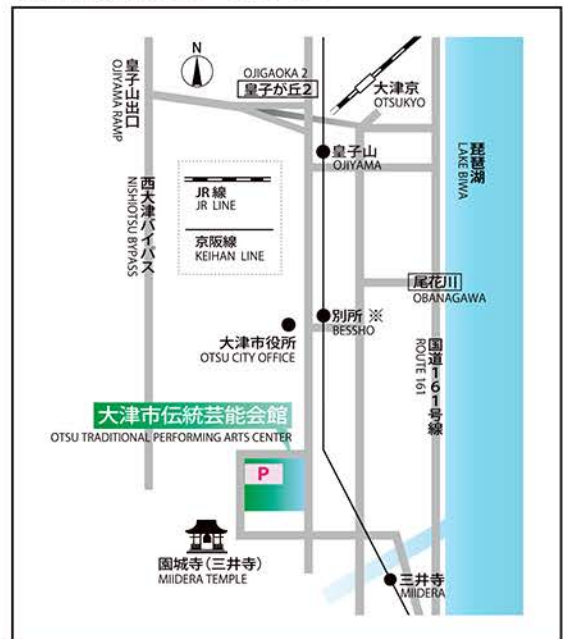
N

OJIGAOKA 2
皇子が丘2

大津京
OTSUKYO

皇子山出口
OJIYAMA RAMP

皇子山
OJIYAMA

琵琶湖
LAKE BIWA

西大津バイパス
NISHIOTSU BYPASS

JR線
JR LINE

京阪線
KEIHAN LINE

尾花川
OBANAGAWA

別所 ※
BESSHO

大津市役所
OTSU CITY OFFICE

国道161号線
ROUTE 161

大津市伝統芸能会館
OTSU TRADITIONAL PERFORMING ARTS CENTER

P

園城寺（三井寺）
MIIDERA TEMPLE

三井寺
MIIDERA